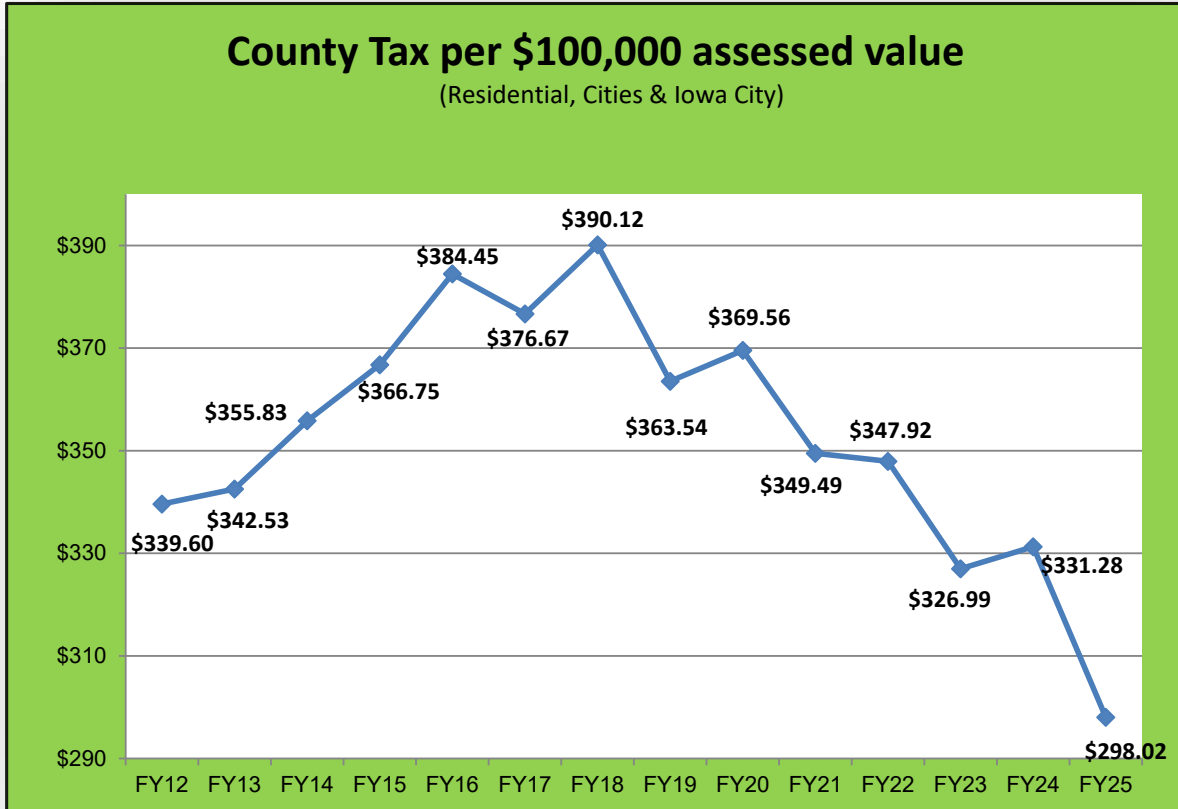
County Tax per \$100,000 assessed value
(Residential, Cities & Iowa City)

\$390
\$370
\$350
\$330
\$310
\$290

\$339.60
\$342.53
\$355.83
\$366.75
\$384.45
\$376.67
\$390.12
\$363.54
\$369.56
\$349.49
\$347.92
\$326.99
\$331.28
\$298.02

FY12 FY13 FY14 FY15 FY16 FY17 FY18 FY19 FY20 FY21 FY22 FY23 FY24 FY25